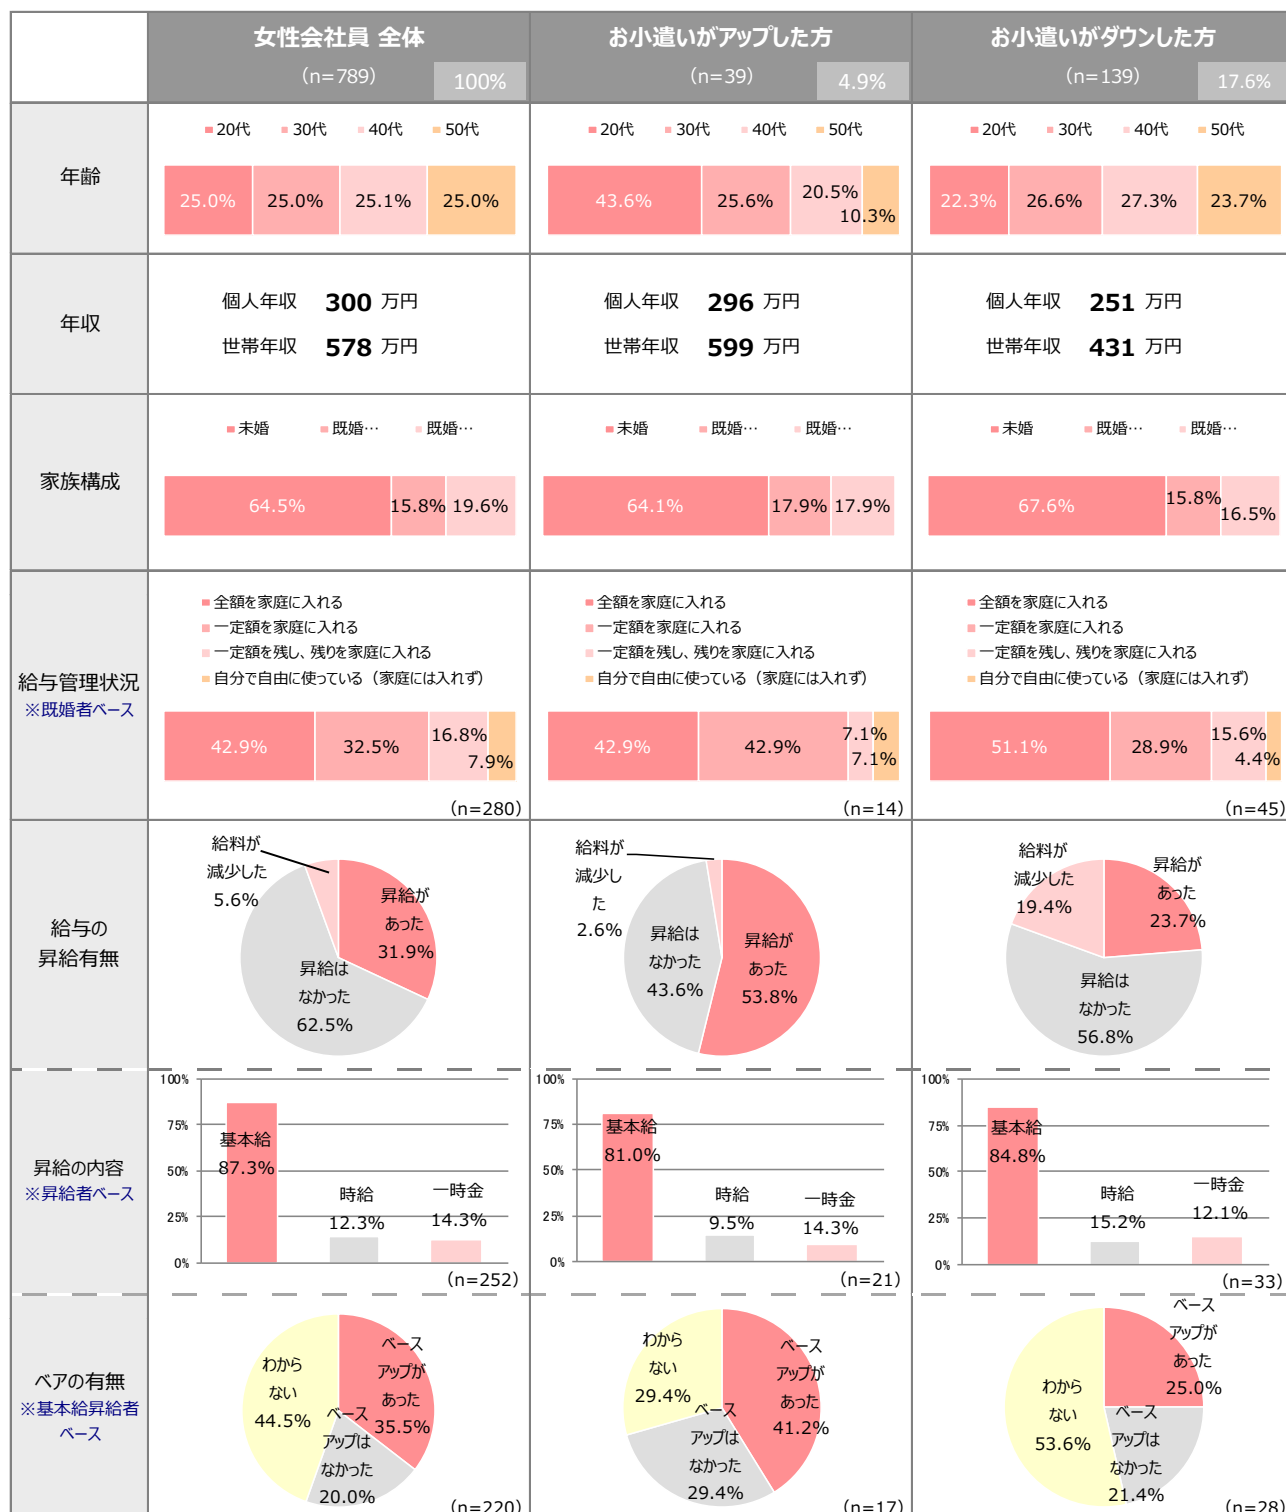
| | 女性会社員 全体 (n=789) 100% | お小遣いがアップした方 (n=39) 4.9% | お小遣いがダウンした方 (n=139) 17.6% |
|---|---|---|---|
| 年齢 | 20代 30代 40代 50代 25.0% 25.0% 25.1% 25.0% | 20代 30代 40代 50代 43.6% 25.6% 20.5% 10.3% | 20代 30代 40代 50代 22.3% 26.6% 27.3% 23.7% |
| 年収 | 個人年収 300 万円 世帯年収 578 万円 | 個人年収 296 万円 世帯年収 599 万円 | 個人年収 251 万円 世帯年収 431 万円 |
| 家族構成 | 未婚 既婚… 既婚… 64.5% 15.8% 19.6% | 未婚 既婚… 既婚… 64.1% 17.9% 17.9% | 未婚 既婚… 既婚… 67.6% 15.8% 16.5% |
| 給与管理状況 ※既婚者ベース | 全額を家庭に入れる 一定額を家庭に入れる 一定額を残し、残りを家庭に入れる 自分で自由に使っている（家庭には入れず） 42.9% 32.5% 16.8% 7.9% (n=280) | 全額を家庭に入れる 一定額を家庭に入れる 一定額を残し、残りを家庭に入れる 自分で自由に使っている（家庭には入れず） 42.9% 42.9% 7.1% 7.1% (n=14) | 全額を家庭に入れる 一定額を家庭に入れる 一定額を残し、残りを家庭に入れる 自分で自由に使っている（家庭には入れず） 51.1% 28.9% 15.6% 4.4% (n=45) |
| 給与の昇給有無 | 給料が減少した 5.6% 昇給があった 31.9% 昇給はなかった 62.5% | 給料が減少した 2.6% 昇給はなかった 43.6% 昇給があった 53.8% | 給料が減少した 19.4% 昇給があった 23.7% 昇給はなかった 56.8% |
| 昇給の内容 ※昇給者ベース | 100% 75% 50% 25% 0% 基本給 87.3% 時給 12.3% 一時金 14.3% (n=252) | 100% 75% 50% 25% 0% 基本給 81.0% 時給 9.5% 一時金 14.3% (n=21) | 100% 75% 50% 25% 0% 基本給 84.8% 時給 15.2% 一時金 12.1% (n=33) |
| ベアの有無 ※基本給昇給者ベース | わからない 44.5% ベースアップがあった 35.5% ベースアップはなかった 20.0% (n=220) | わからない 29.4% ベースアップがあった 41.2% ベースアップはなかった 29.4% (n=17) | わからない 53.6% ベースアップがあった 25.0% ベースアップはなかった 21.4% (n=28) |